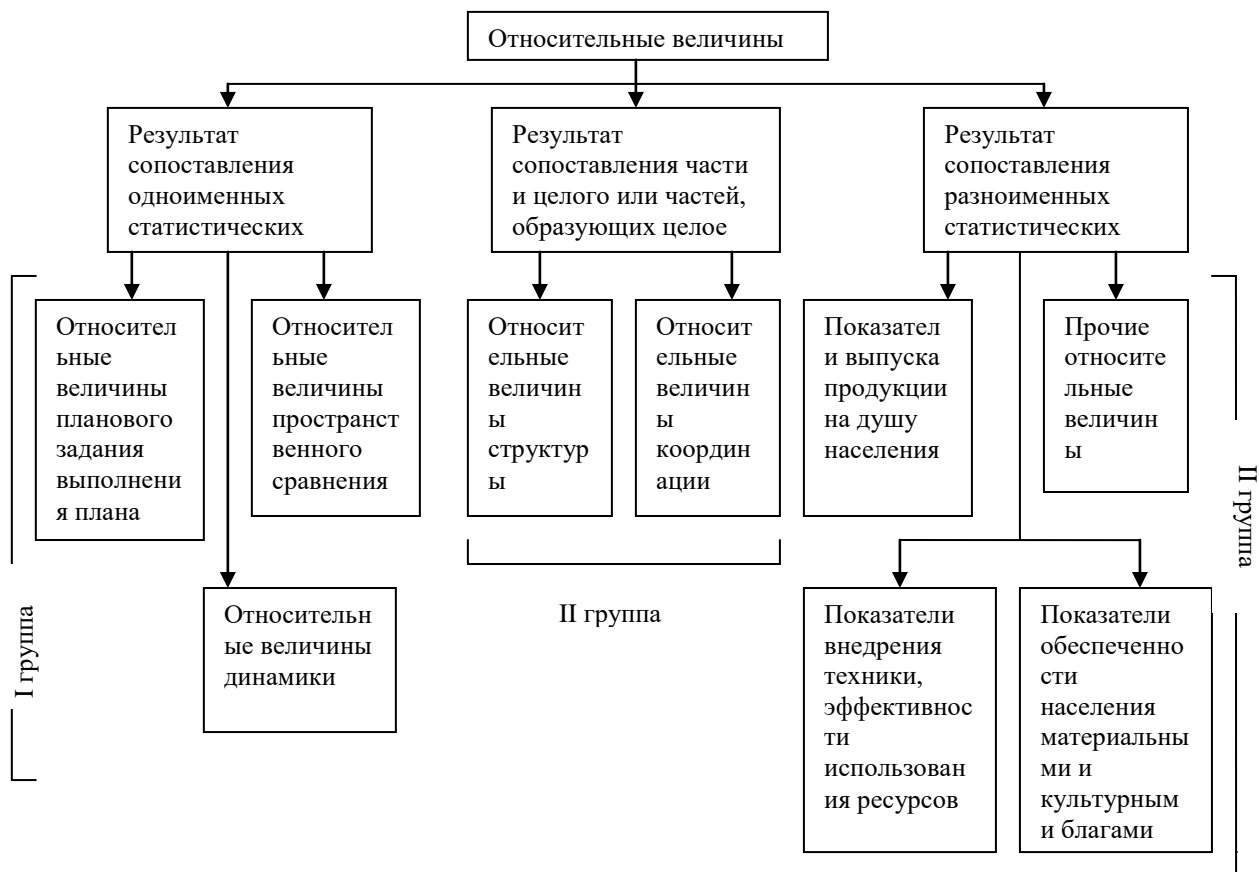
Относительные величины

Результат сопоставления одноименных статистических

Результат сопоставления части и целого или частей, образующих целое

Результат сопоставления разноименных статистических

Относительные величины планового задания выполнения плана

Относительные величины пространственного сравнения

Относительные величины структуры

Относительные величины координации

Показатели выпуска продукции на душу населения

Прочие относительные величины

II группа

Относительные величины динамики

II группа

I группа

Показатели внедрения техники, эффективности использования ресурсов

Показатели обеспеченности населения материальными и культурными благами